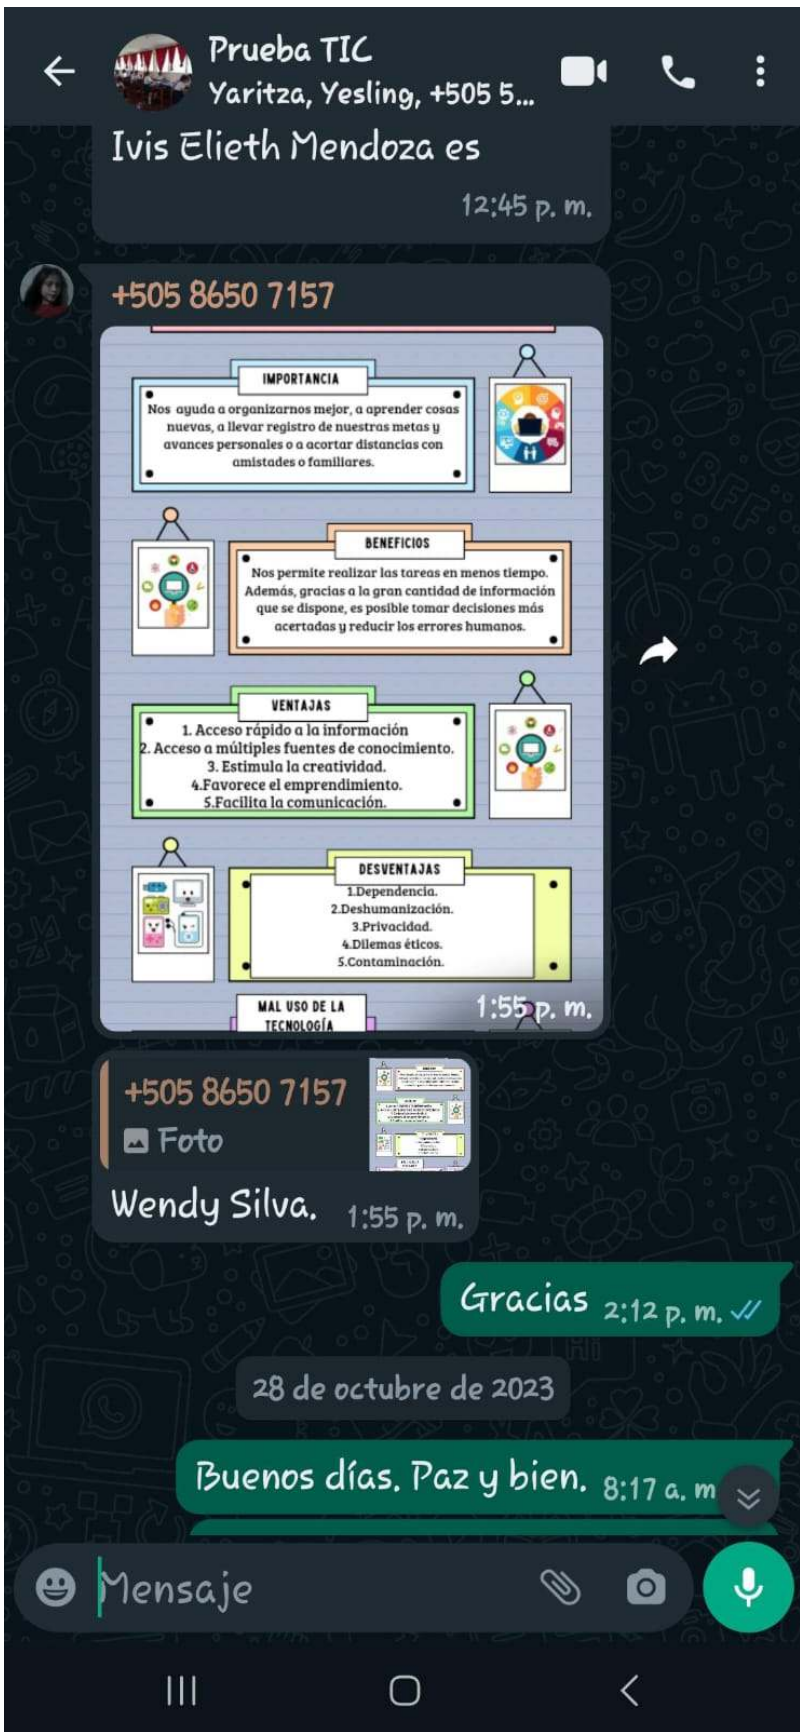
Prueba TIC
Yaritza, Yesling, +505 5...

Ivis Elieth Mendoza es
12:45 p. m.

+505 8650 7157

IMPORTANCIA
Nos ayuda a organizarnos mejor, a aprender cosas nuevas, a llevar registro de nuestras metas y avances personales o a acortar distancias con amistades o familiares.

BENEFICIOS
Nos permite realizar las tareas en menos tiempo. Además, gracias a la gran cantidad de información que se dispone, es posible tomar decisiones más acertadas y reducir los errores humanos.

VENTAJAS
1. Acceso rápido a la información
2. Acceso a múltiples fuentes de conocimiento.
3. Estimula la creatividad.
4.Favorece el emprendimiento.
5.Facilita la comunicación.

DESVENTAJAS
1.Dependencia.
2.Deshumanización.
3.Privacidad.
4.Dilemas éticos.
5.Contaminación.

MAL USO DE LA TECNOLOGÍA
1:55 p. m.

+505 8650 7157
Foto
Wendy Silva. 1:55 p. m.

Gracias 2:12 p. m.

28 de octubre de 2023

Buenos días. Paz y bien. 8:17 a. m

Mensaje